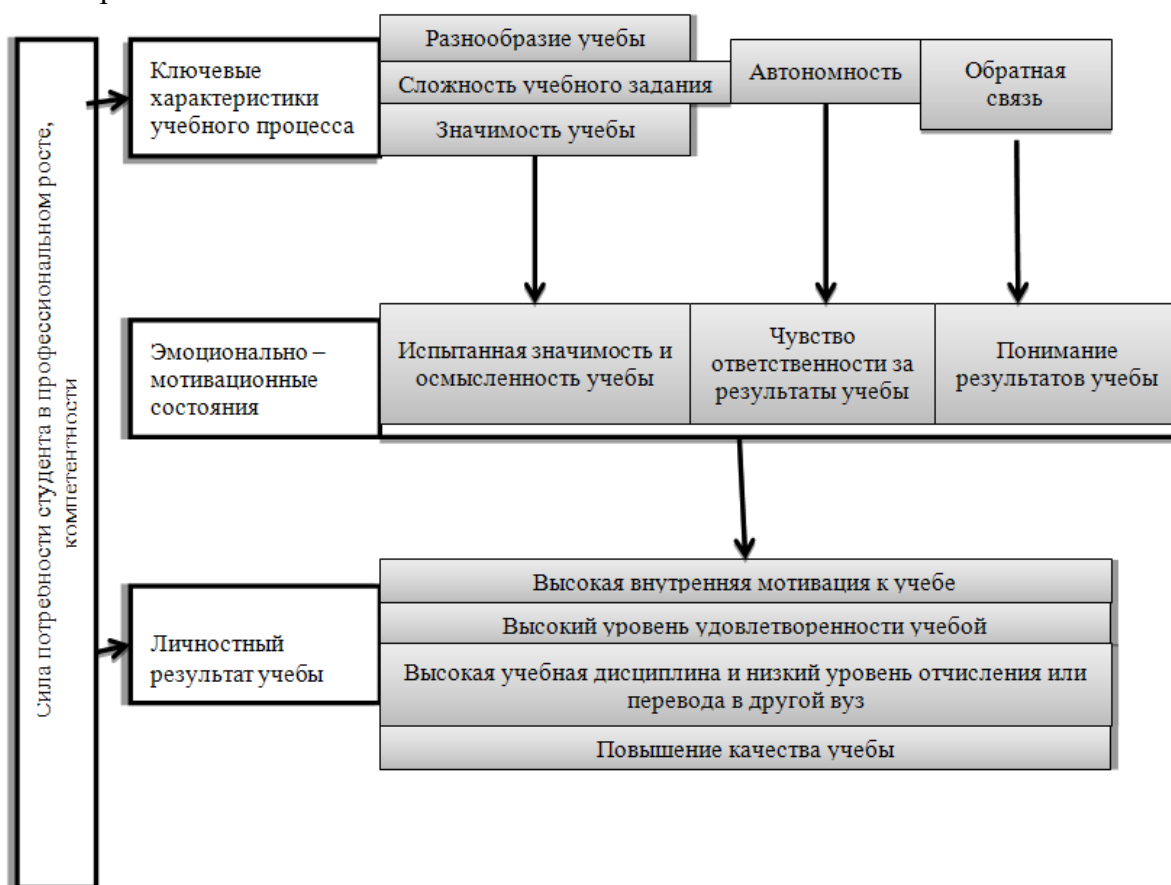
Сила потребности студента в профессиональном росте, компетентности

Ключевые характеристики учебного процесса

Разнообразие учебы

Сложность учебного задания

Значимость учебы

Автономность

Обратная связь

Эмоционально – мотивационные состояния

Испытанная значимость и осмысленность учебы

Чувство ответственности за результаты учебы

Понимание результатов учебы

Личностный результат учебы

Высокая внутренняя мотивация к учебе

Высокий уровень удовлетворенности учебой

Высокая учебная дисциплина и низкий уровень отчисления или перевода в другой вуз

Повышение качества учебы